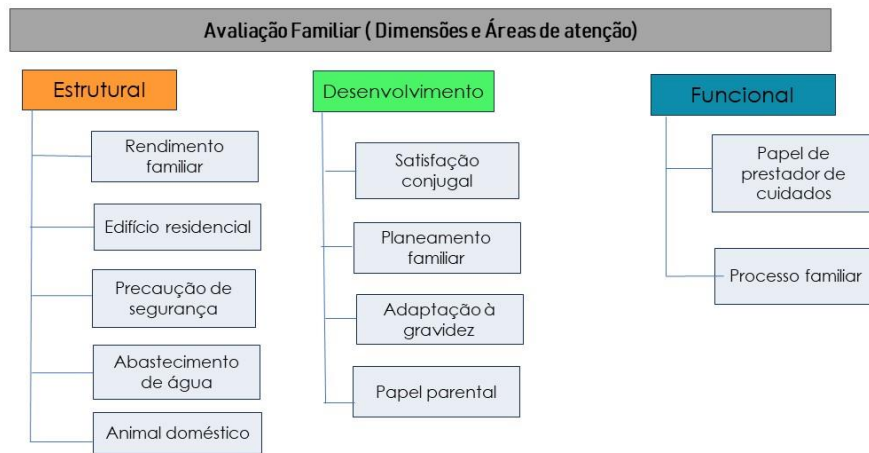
Avaliação Familiar ( Dimensões e Áreas de atenção)

Estrutural

Rendimento familiar

Edifício residencial

Precaução de segurança

Abastecimento de água

Animal doméstico

Desenvolvimento

Satisfação conjugal

Planeamento familiar

Adaptação à gravidez

Papel parental

Funcional

Papel de prestador de cuidados

Processo familiar